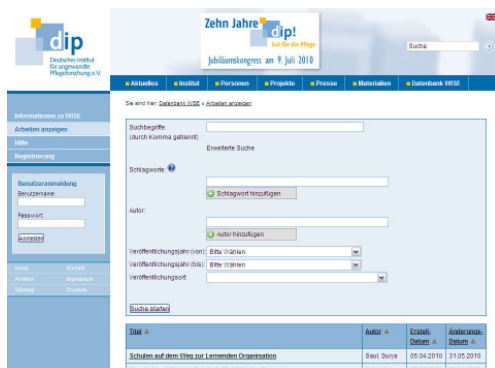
dip
Deutsches Institut für angewandte Pflegeforschung e.V.

Zehn Jahre dip! Gut für die Pflege
Jubiläumskongress am 9. Juli 2010

Suche

Aktuelles | Institut | Personen | Projekte | Presse | Materialien | Datenbank WISE

Informationen zu WISE
Arbeiten anzeigen
Hilfe
Registrierung

Benutzeranmeldung
Benutzername:
Passwort:
Anmelden

Home | Kontakt
Anfahrt | Impressum
Sitemap | Drucken

Sie sind hier: Datenbank WISE » Arbeiten anzeigen

Suchbegriffe: (durch Komma getrennt)
Erweiterte Suche
Schlagworte:
Schlagwort hinzufügen
Autor:
Autor hinzufügen
Veröffentlichungsjahr (von): Bitte Wählen
Veröffentlichungsjahr (bis): Bitte Wählen
Veröffentlichungsort:
Suche starten

| Titel | Autor | Erstell-Datum | Änderungs-Datum |
|---|---|---|---|
| Schulen auf dem Weg zur Lernenden Organisation | Saul, Sonja | 05.04.2010 | 31.05.2010 |